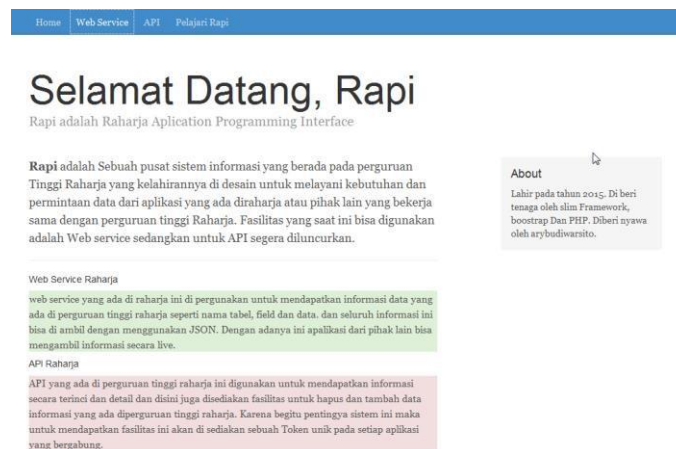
Home Web Service API Pelajari Rapi

Selamat Datang, Rapi

Rapi adalah Raharja Aplication Programming Interface

**Rapi** adalah Sebuah pusat sistem informasi yang berada pada perguruan Tinggi Raharja yang kelahirannya di desain untuk melayani kebutuhan dan permintaan data dari aplikasi yang ada diraharja atau pihak lain yang bekerja sama dengan perguruan tinggi Raharja. Fasilitas yang saat ini bisa digunakan adalah Web service sedangkan untuk API segera diluncurkan.

About

Lahir pada tahun 2015. Di beri tenaga oleh slim Framework, boostrap Dan PHP. Diberi nyawa oleh arybudiwarsito.

Web Service Raharja

web service yang ada di raharja ini di pergunakan untuk mendapatkan informasi data yang ada di perguruan tinggi raharja seperti nama tabel, field dan data. dan seluruh informasi ini bisa di ambil dengan menggunakan JSON. Dengan adanya ini apalikasi dari pihak lain bisa mengambil informasi secara live.

API Raharja

API yang ada di perguruan tinggi raharja ini digunakan untuk mendapatkan informasi secara terinci dan detail dan disini juga disediakan fasilitas untuk hapus dan tambah data informasi yang ada diperguruan tinggi raharja. Karena begitu pentingya sistem ini maka untuk mendapatkan fasilitas ini akan di sediakan sebuah Token unik pada setiap aplikasi yang bergabung.